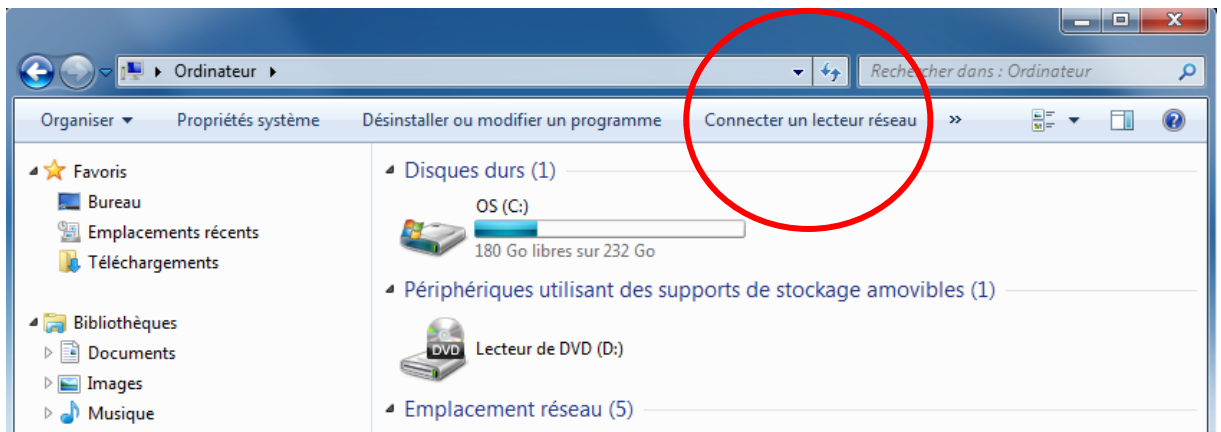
Ordinateur

Rechercher dans : Ordinateur

Organiser ▾ Propriétés système Désinstaller ou modifier un programme Connecter un lecteur réseau »

Favoris
Bureau
Emplacements récents
Téléchargements

Bibliothèques
Documents
Images
Musique

Disques durs (1)

OS (C:)
180 Go libres sur 232 Go

Périphériques utilisant des supports de stockage amovibles (1)

DVD
Lecteur de DVD (D:)

Emplacement réseau (5)